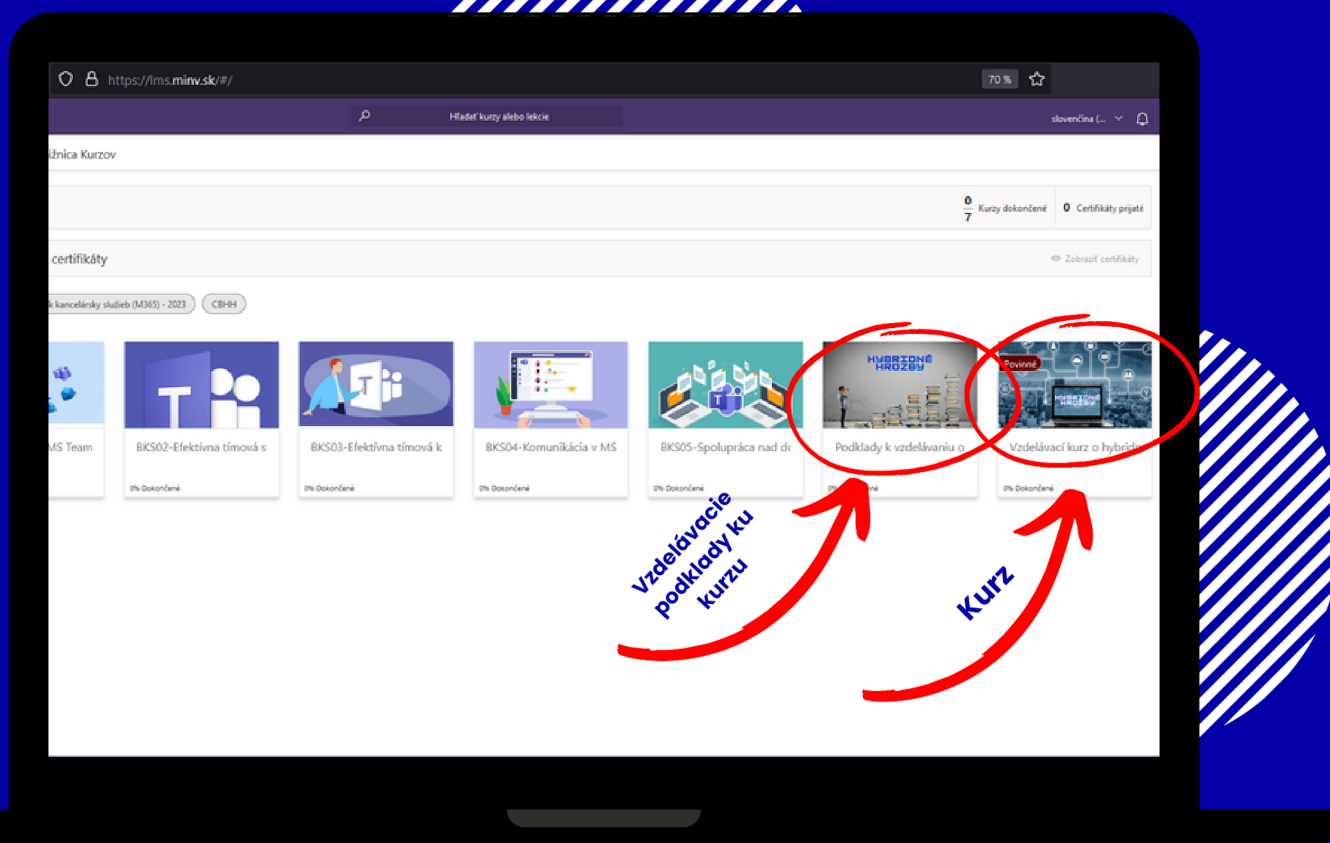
https://lms.minv.sk/#/

70 %

Hľadať kurzy alebo lekcie

slovenčina (...

ižnica Kurzov

$\frac{0}{7}$ Kurzy dokončené

0 Certifikáty prijaté

certifikáty

Zobraziť certifikáty

k kancelárskych služieb (M365) - 2023

CBHH

MS Team

BKS02-Efektívna tímová s

0% Dokončené

BKS03-Efektívna tímová k

0% Dokončené

BKS04-Komunikácia v MS

0% Dokončené

BKS05-Spolupráca nad dc

0% Dokončené

HYBRIDNÉ HROZBY

Podklady k vzdelávaniu o

0% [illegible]né

Povinné

HYBRIDNÉ HROZBY

Vzdelávací kurz o hybride

0% Dokončené

Vzdelávacie podklady ku kurzu

Kurz